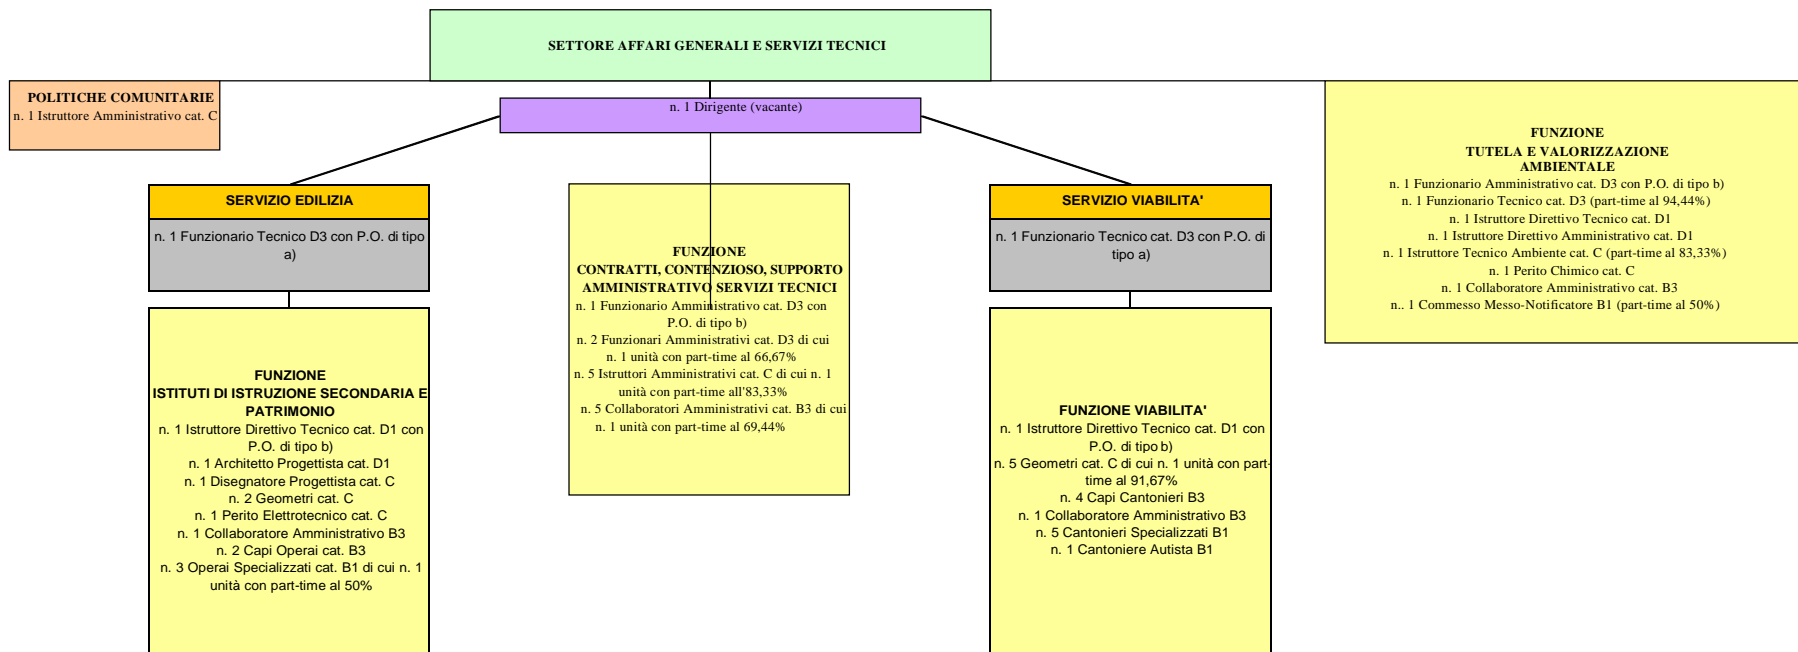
SETTORE AFFARI GENERALI E SERVIZI TECNICI

POLITICHE COMUNITARIE
n. 1 Istruttore Amministrativo cat. C

n. 1 Dirigente (vacante)

FUNZIONE
TUTELA E VALORIZZAZIONE AMBIENTALE
n. 1 Funzionario Amministrativo cat. D3 con P.O. di tipo b)
n. 1 Funzionario Tecnico cat. D3 (part-time al 94,44%)
n. 1 Istruttore Direttivo Tecnico cat. D1
n. 1 Istruttore Direttivo Amministrativo cat. D1
n. 1 Istruttore Tecnico Ambiente cat. C (part-time al 83,33%)
n. 1 Perito Chimico cat. C
n. 1 Collaboratore Amministrativo cat. B3
n.. 1 Commesso Messo-Notificatore B1 (part-time al 50%)

SERVIZIO EDILIZIA

n. 1 Funzionario Tecnico D3 con P.O. di tipo a)

FUNZIONE
ISTITUTI DI ISTRUZIONE SECONDARIA E PATRIMONIO
n. 1 Istruttore Direttivo Tecnico cat. D1 con P.O. di tipo b)
n. 1 Architetto Progettista cat. D1
n. 1 Disegnatore Progettista cat. C
n. 2 Geometri cat. C
n. 1 Perito Elettrotecnico cat. C
n. 1 Collaboratore Amministrativo B3
n. 2 Capi Operai cat. B3
n. 3 Operai Specializzati cat. B1 di cui n. 1 unità con part-time al 50%

FUNZIONE
CONTRATTI, CONTENZIOSO, SUPPORTO AMMINISTRATIVO SERVIZI TECNICI
n. 1 Funzionario Amministrativo cat. D3 con P.O. di tipo b)
n. 2 Funzionari Amministrativi cat. D3 di cui n. 1 unità con part-time al 66,67%
n. 5 Istruttori Amministrativi cat. C di cui n. 1 unità con part-time all'83,33%
n. 5 Collaboratori Amministrativi cat. B3 di cui n. 1 unità con part-time al 69,44%

SERVIZIO VIABILITA'

n. 1 Funzionario Tecnico cat. D3 con P.O. di tipo a)

FUNZIONE VIABILITA'
n. 1 Istruttore Direttivo Tecnico cat. D1 con P.O. di tipo b)
n. 5 Geometri cat. C di cui n. 1 unità con part-time al 91,67%
n. 4 Capi Cantonieri B3
n. 1 Collaboratore Amministrativo B3
n. 5 Cantonieri Specializzati B1
n. 1 Cantoniere Autista B1